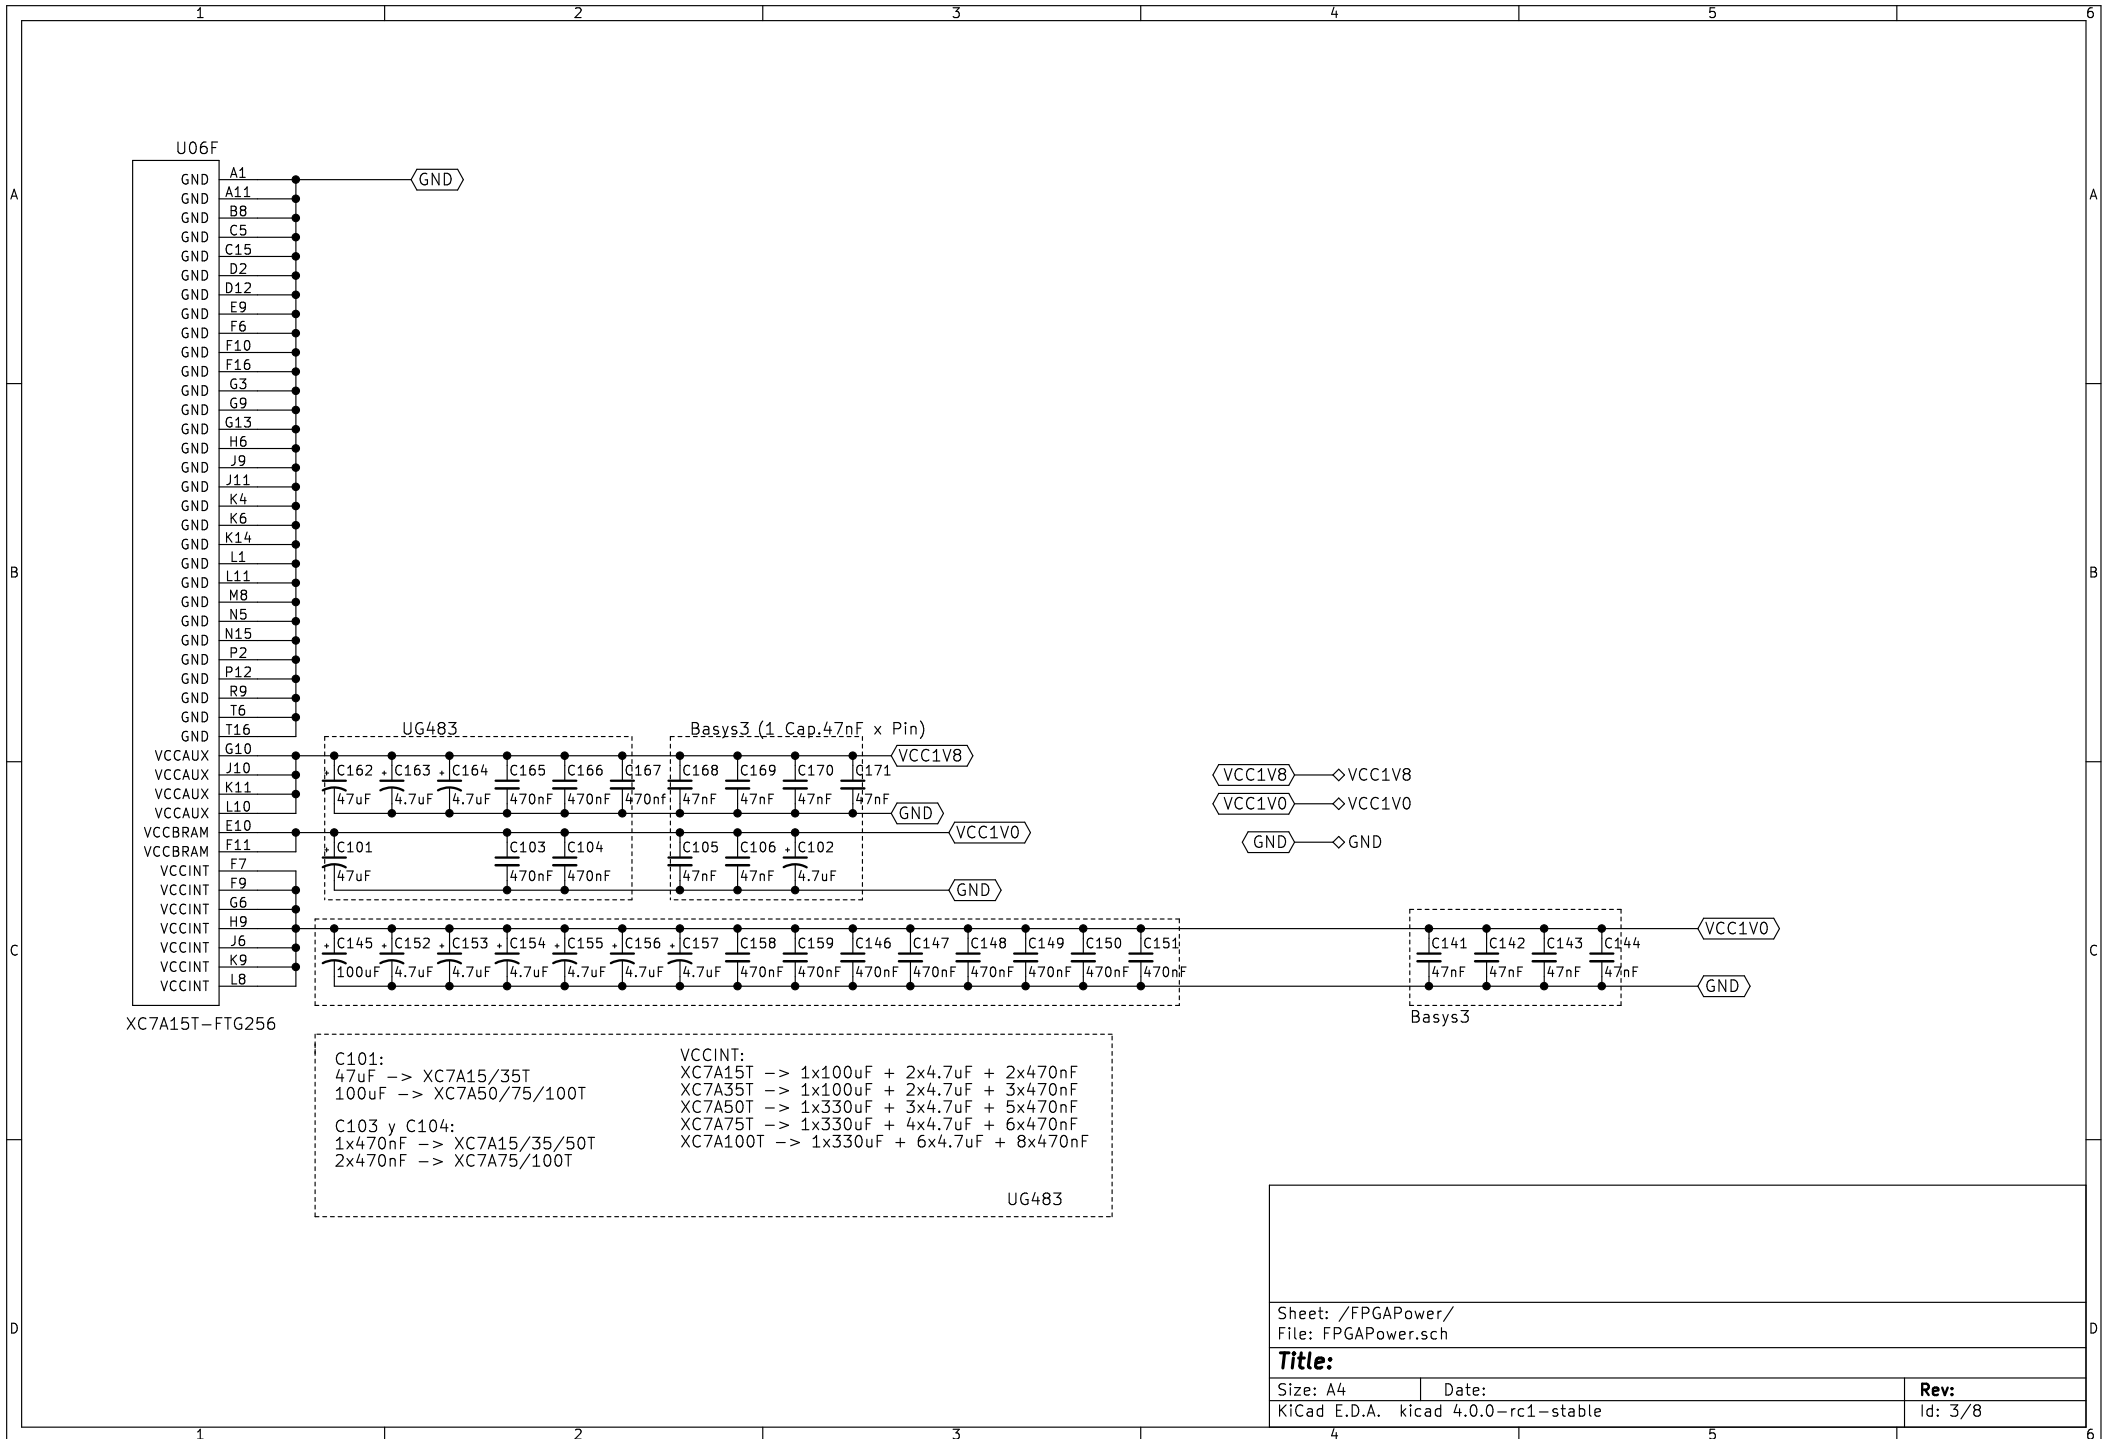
1 2 3 4 5 6

A B C D

U06F

GND A1
GND A11
GND B8
GND C5
GND C15
GND D2
GND D12
GND E9
GND F6
GND F10
GND F16
GND G3
GND G9
GND G13
GND H6
GND J9
GND J11
GND K4
GND K6
GND K14
GND L1
GND L11
GND M8
GND N5
GND N15
GND P2
GND P12
GND R9
GND T6
GND T16
VCCAUX G10
VCCAUX J10
VCCAUX K11
VCCAUX L10
VCCBRAM E10
VCCBRAM F11
VCCINT F7
VCCINT F9
VCCINT G6
VCCINT H9
VCCINT J6
VCCINT K9
VCCINT L8

XC7A15T-FTG256

GND

UG483

Basys3 (1 Cap.47nF x Pin)

VCC1V8

C162 47uF
C163 4.7uF
C164 4.7uF
C165 470nF
C166 470nF
C167 470nF
C168 47nF
C169 47nF
C170 47nF
C171 47nF

GND

VCC1V0

C101 47uF
C103 470nF
C104 470nF
C105 47nF
C106 47nF
C102 4.7uF

GND

VCC1V8 VCC1V8
VCC1V0 VCC1V0
GND GND

C145 100uF
C152 4.7uF
C153 4.7uF
C154 4.7uF
C155 4.7uF
C156 4.7uF
C157 4.7uF
C158 470nF
C159 470nF
C146 470nF
C147 470nF
C148 470nF
C149 470nF
C150 470nF
C151 470nF

C141 47nF
C142 47nF
C143 47nF
C144 47nF

VCC1V0
GND

Basys3

C101:
47uF -> XC7A15/35T
100uF -> XC7A50/75/100T

C103 y C104:
1x470nF -> XC7A15/35/50T
2x470nF -> XC7A75/100T

VCCINT:
XC7A15T -> 1x100uF + 2x4.7uF + 2x470nF
XC7A35T -> 1x100uF + 2x4.7uF + 3x470nF
XC7A50T -> 1x330uF + 3x4.7uF + 5x470nF
XC7A75T -> 1x330uF + 4x4.7uF + 6x470nF
XC7A100T -> 1x330uF + 6x4.7uF + 8x470nF

UG483

Sheet: /FPGAPower/
File: FPGAPower.sch
Title:
Size: A4 Date: Rev:
KiCad E.D.A. kicad 4.0.0-rc1-stable Id: 3/8